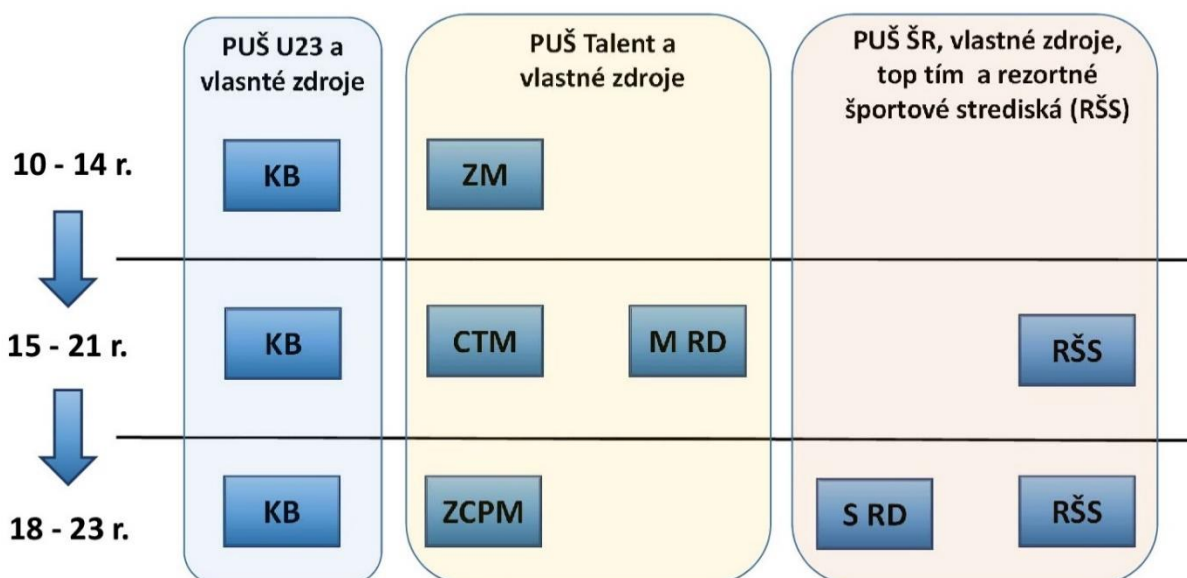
PUŠ U23 a vlastné zdroje

PUŠ Talent a vlastné zdroje

PUŠ ŠR, vlastné zdroje, top tím a rezortné športové strediská (RŠS)

10 - 14 r.

KB

ZM

15 - 21 r.

KB

CTM

M RD

RŠS

18 - 23 r.

KB

ZCPM

S RD

RŠS